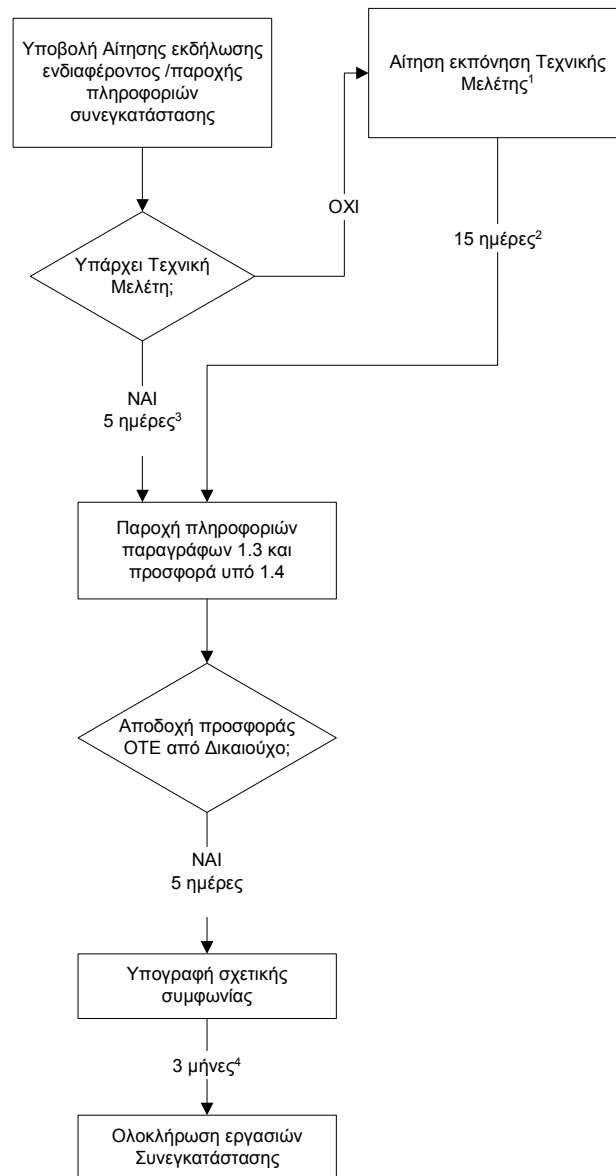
Υποβολή Αίτησης εκδήλωσης ενδιαφέροντος /παροχής πληροφοριών συνεγκατάστασης

Αίτηση εκπόνηση Τεχνικής Μελέτης$^1$

ΟΧΙ

15 ημέρες$^2$

Υπάρχει Τεχνική Μελέτη;

ΝΑΙ
5 ημέρες$^3$

Παροχή πληροφοριών παραγράφων 1.3 και προσφορά υπό 1.4

Αποδοχή προσφοράς ΟΤΕ από Δικαιούχο;

ΝΑΙ
5 ημέρες

Υπογραφή σχετικής συμφωνίας

3 μήνες$^4$

Ολοκλήρωση εργασιών Συνεγκατάστασης